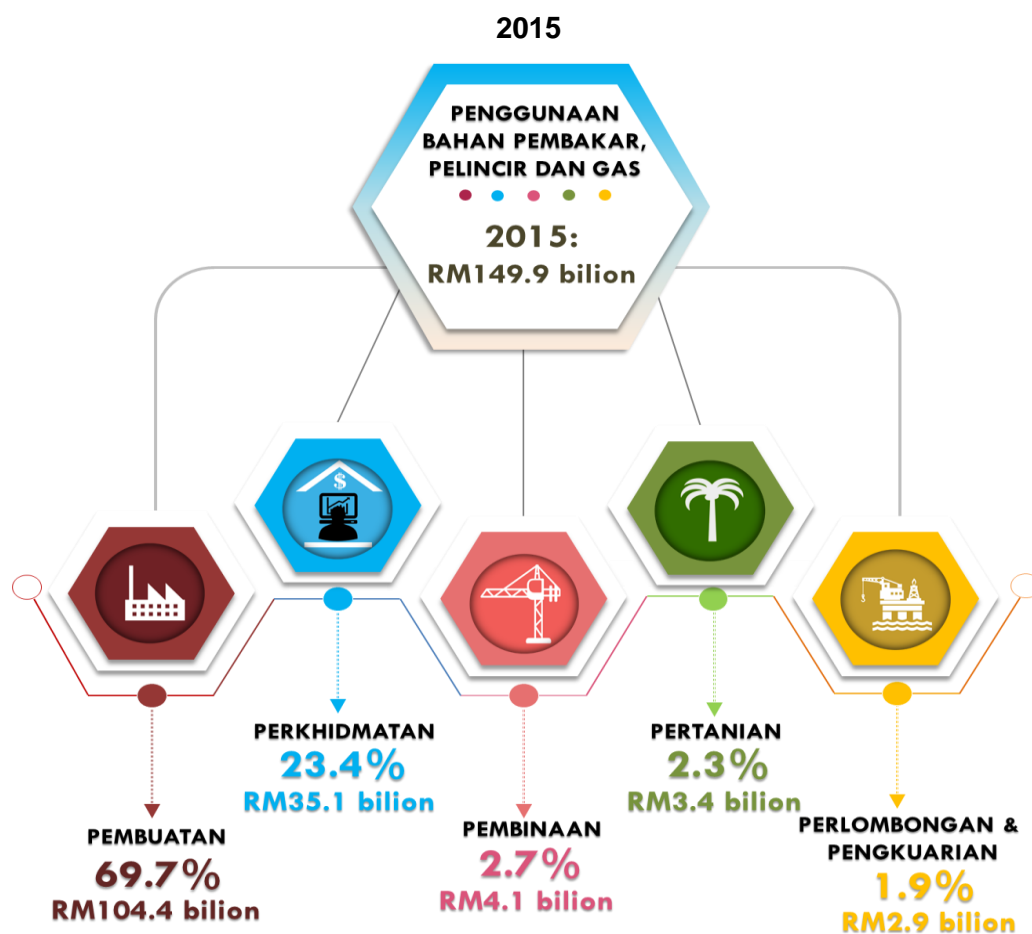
2015

PENGGUNAAN BAHAN PEMBAKAR, PELINCIR DAN GAS

2015:
RM149.9 bilion

PEMBUATAN
69.7%
RM104.4 bilion

PERKHIDMATAN
23.4%
RM35.1 bilion

PEMBINAAN
2.7%
RM4.1 bilion

PERTANIAN
2.3%
RM3.4 bilion

PERLOMBONGAN & PENGKUARIAN
1.9%
RM2.9 bilion